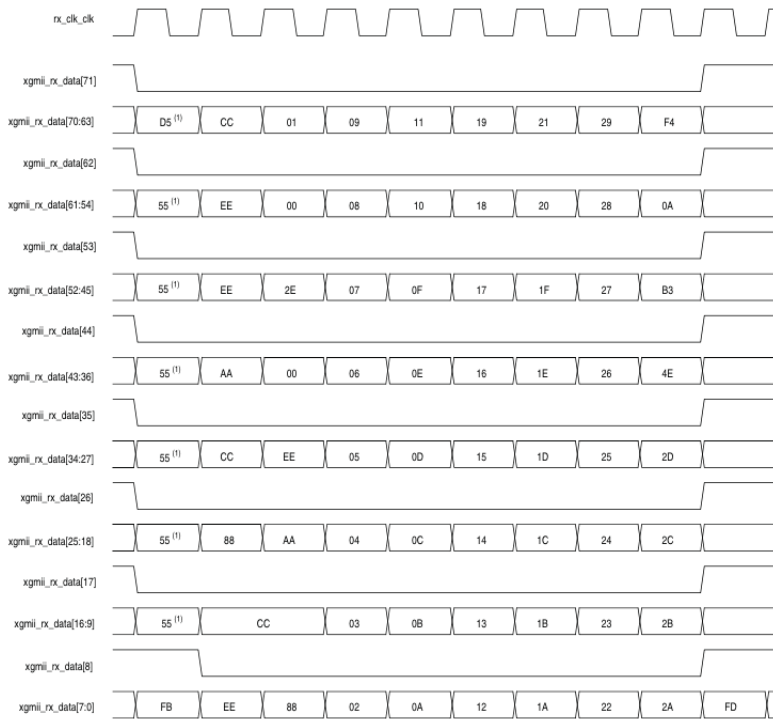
rx_clk_clk

xgmii_rx_data[71]

xgmii_rx_data[70:63] D5 $^{(1)}$ CC 01 09 11 19 21 29 F4

xgmii_rx_data[62]

xgmii_rx_data[61:54] 55 $^{(1)}$ EE 00 08 10 18 20 28 0A

xgmii_rx_data[53]

xgmii_rx_data[52:45] 55 $^{(1)}$ EE 2E 07 0F 17 1F 27 B3

xgmii_rx_data[44]

xgmii_rx_data[43:36] 55 $^{(1)}$ AA 00 06 0E 16 1E 26 4E

xgmii_rx_data[35]

xgmii_rx_data[34:27] 55 $^{(1)}$ CC EE 05 0D 15 1D 25 2D

xgmii_rx_data[26]

xgmii_rx_data[25:18] 55 $^{(1)}$ 88 AA 04 0C 14 1C 24 2C

xgmii_rx_data[17]

xgmii_rx_data[16:9] 55 $^{(1)}$ CC 03 0B 13 1B 23 2B

xgmii_rx_data[8]

xgmii_rx_data[7:0] FB EE 88 02 0A 12 1A 22 2A FD